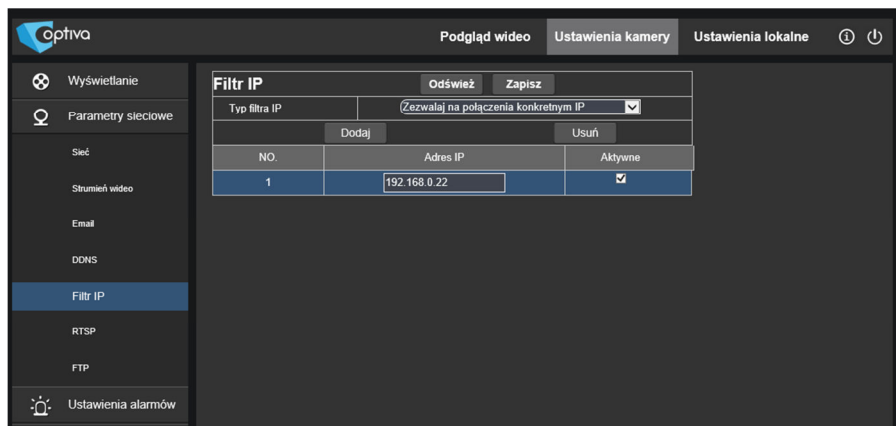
optiva

Podgląd wideo | Ustawienia kamery | Ustawienia lokalne

Wyświetlanie
Parametry sieciowe
Sieć
Strumień wideo
Email
DDNS
Filtr IP
RTSP
FTP
Ustawienia alarmów

Filtr IP
Odśwież
Zapisz

Typ filtra IP
Zezwalaj na połączenia konkretnym IP

Dodaj
Usuń

| NO. | Adres IP | Aktywne |
|---|---|---|
| 1 | 192.168.0.22 | ☑ |